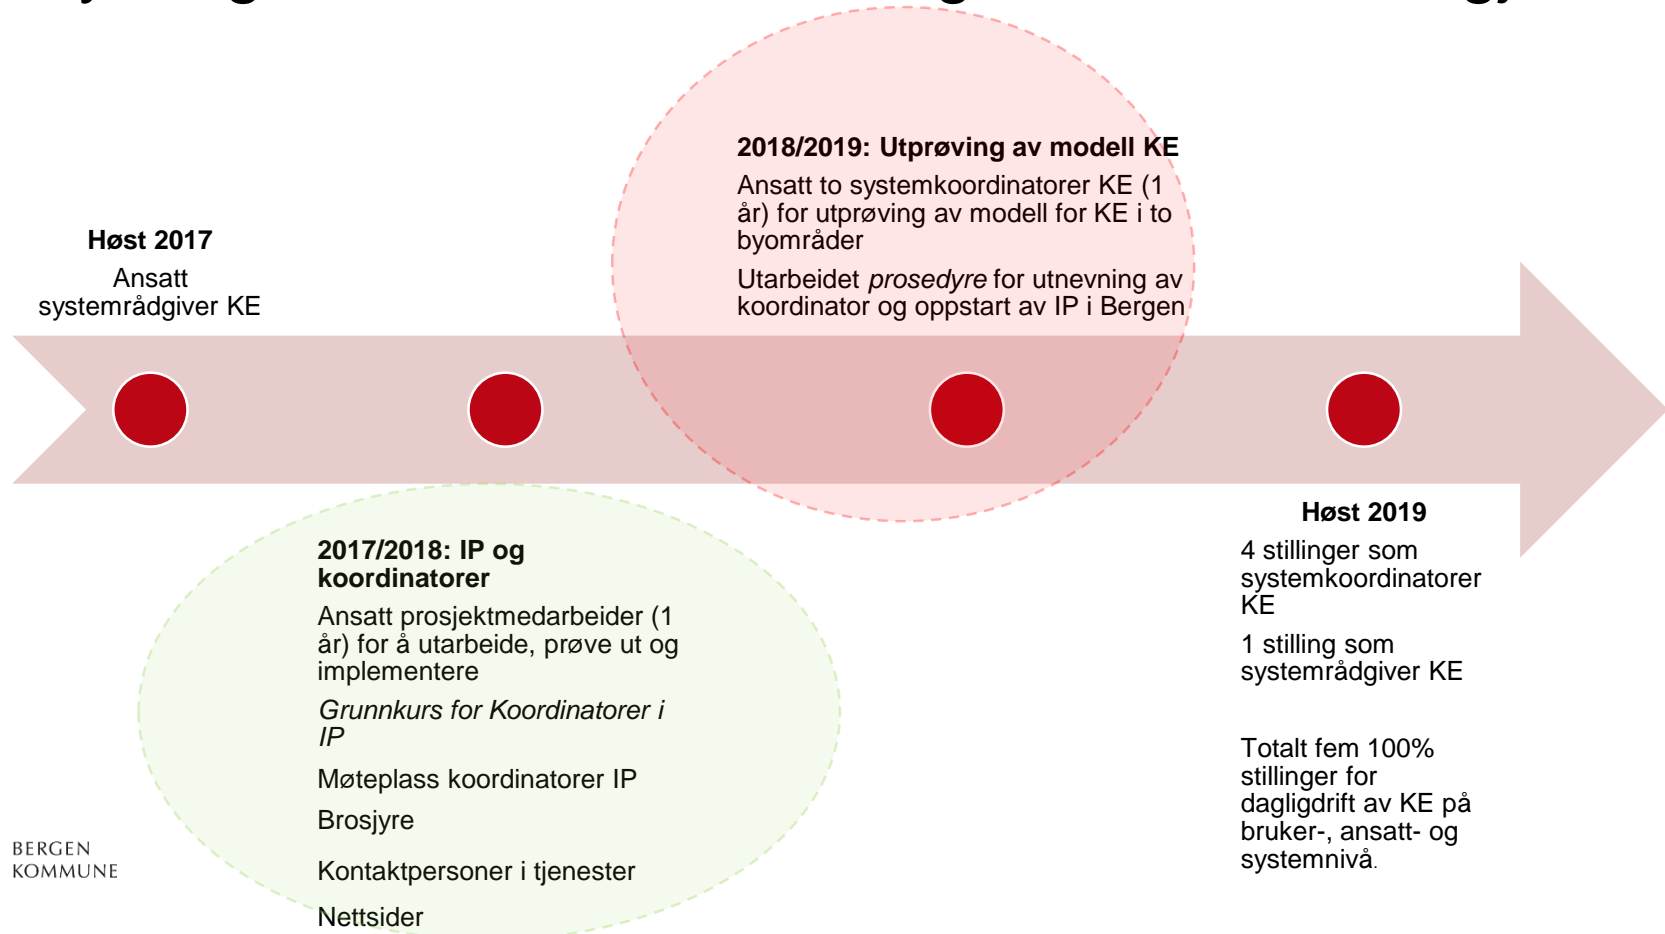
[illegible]

Høst 2017

Ansatt systemrådgiver KE

2018/2019: Utprøving av modell KE

Ansatt to systemkoordinatorer KE (1 år) for utprøving av modell for KE i to byområder

Utarbeidet *prosedyre* for utnevning av koordinator og oppstart av IP i Bergen

2017/2018: IP og koordinatorer

Ansatt prosjektmedarbeider (1 år) for å utarbeide, prøve ut og implementere

*Grunnkurs for Koordinatorer i IP*

Møteplass koordinatorer IP

Brosjyre

Kontaktpersoner i tjenester

Nettsider

Høst 2019

4 stillinger som systemkoordinatorer KE

1 stilling som systemrådgiver KE

Totalt fem 100% stillinger for dagligdrift av KE på bruker-, ansatt- og systemnivå.

BERGEN KOMMUNE